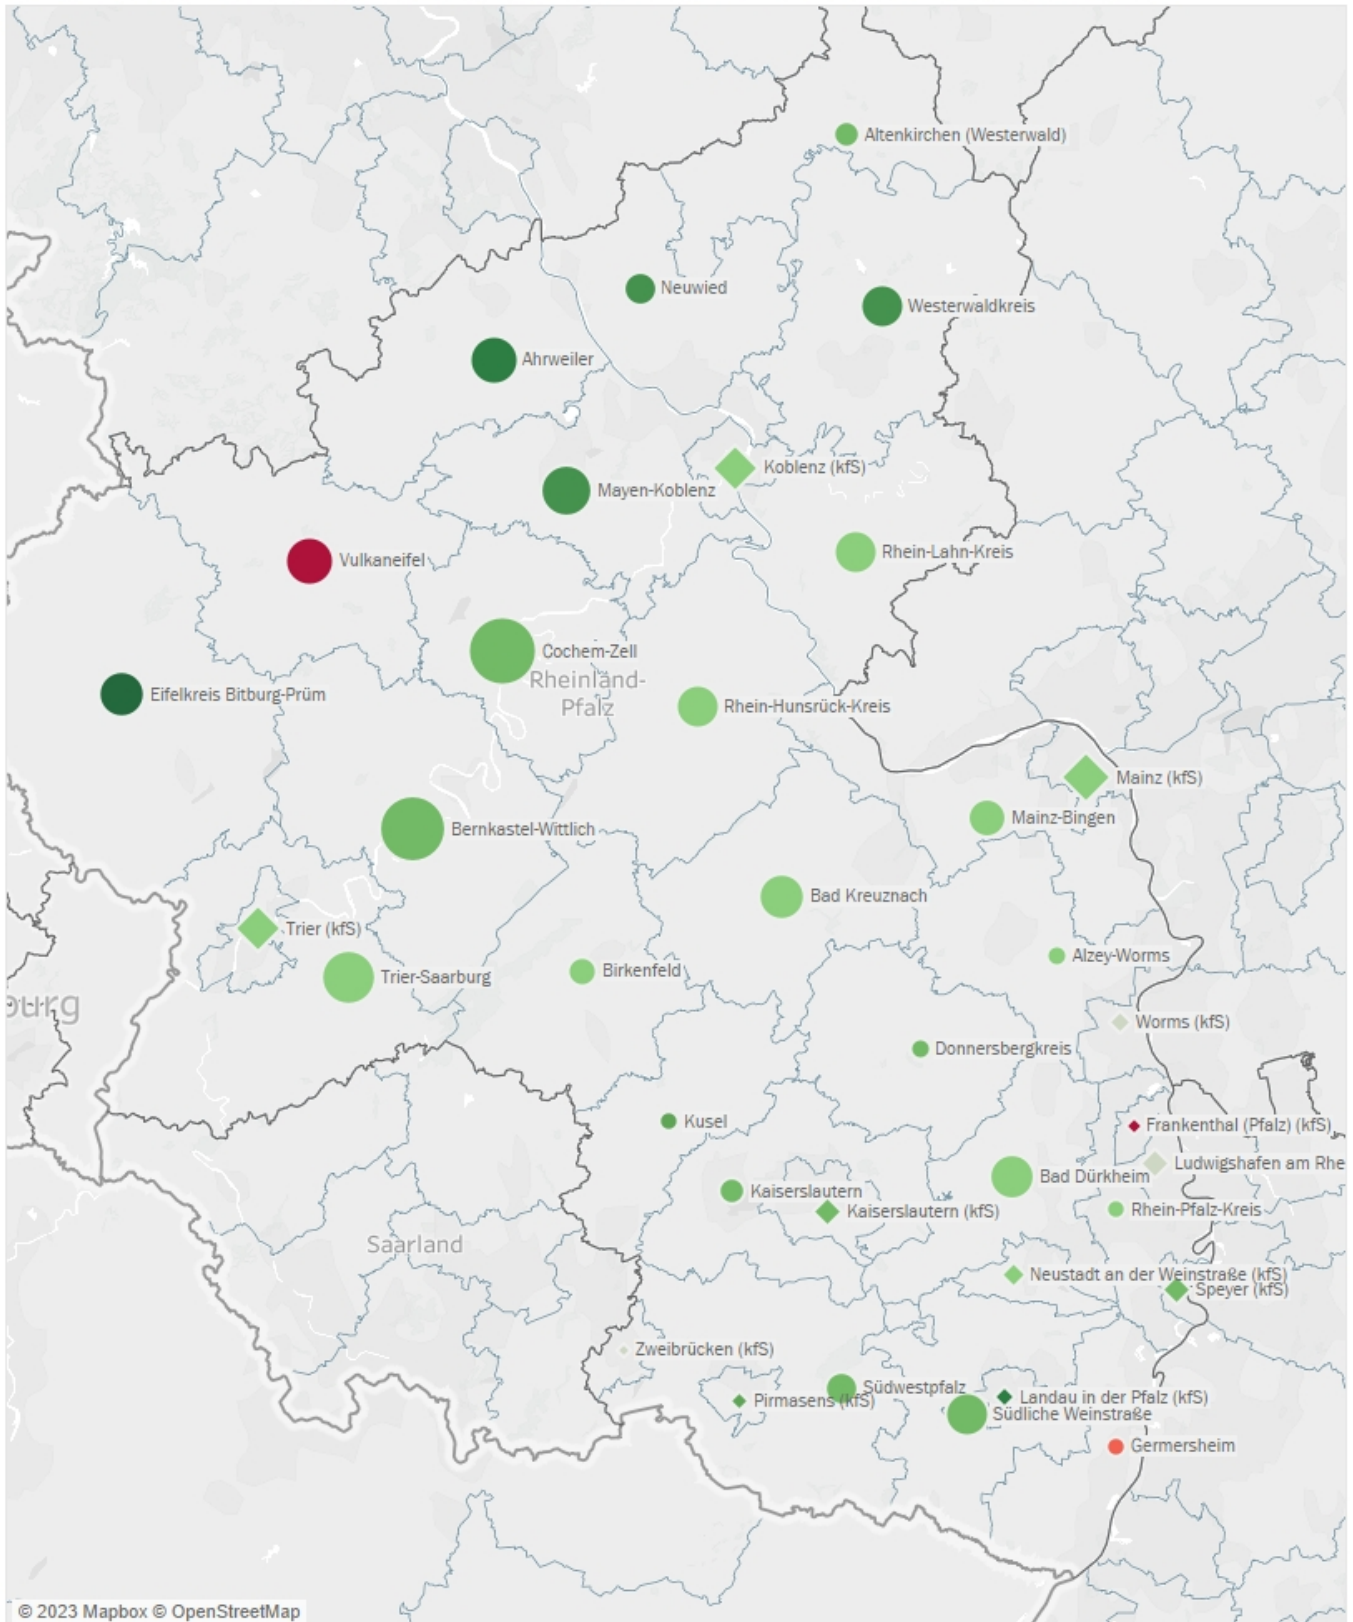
Altenkirchen (Westerwald)
Neuwied
Westerwaldkreis
Ahrweiler
Koblenz (kfS)
Mayen-Koblenz
Vulkaneifel
Rhein-Lahn-Kreis
Cochem-Zell
Rheinland-Pfalz
Eifelkreis Bitburg-Prüm
Rhein-Hunsrück-Kreis
Mainz (kfS)
Mainz-Bingen
Bernkastel-Wittlich
Bad Kreuznach
Trier (kfS)
Trier-Saarburg
Birkenfeld
Alzey-Worms
ourg
Worms (kfS)
Donnersbergkreis
Kusel
Frankenthal (Pfalz) (kfS)
Ludwigshafen am Rhe
Bad Dürkheim
Kaiserslautern
Kaiserslautern (kfS)
Rhein-Pfalz-Kreis
Saarland
Neustadt an der Weinstraße (kfS)
Speyer (kfS)
Zweibrücken (kfS)
Südwestpfalz
Landau in der Pfalz (kfS)
Pirmasens (kfS)
Südliche Weinstraße
Germersheim
© 2023 Mapbox © OpenStreetMap